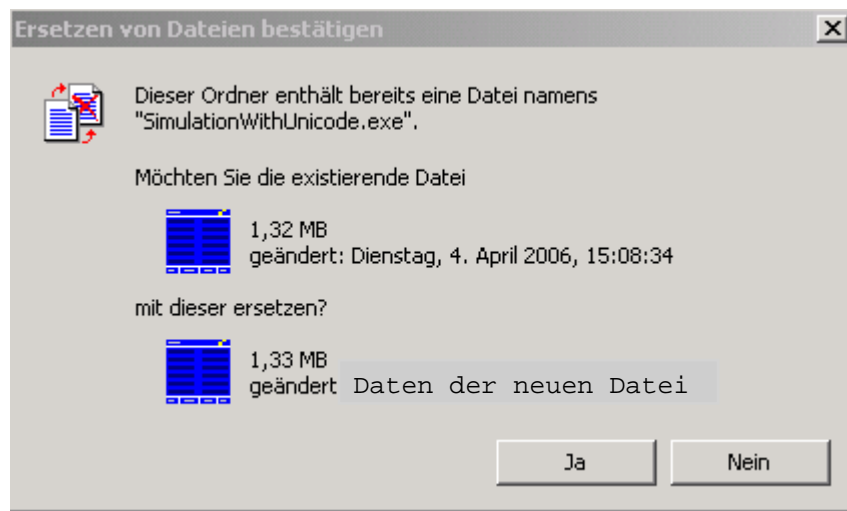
Ersetzen von Dateien bestätigen

×

Dieser Ordner enthält bereits eine Datei namens "SimulationWithUnicode.exe".

Möchten Sie die existierende Datei

1,32 MB
geändert: Dienstag, 4. April 2006, 15:08:34

mit dieser ersetzen?

1,33 MB
geändert Daten der neuen Datei

Ja

Nein